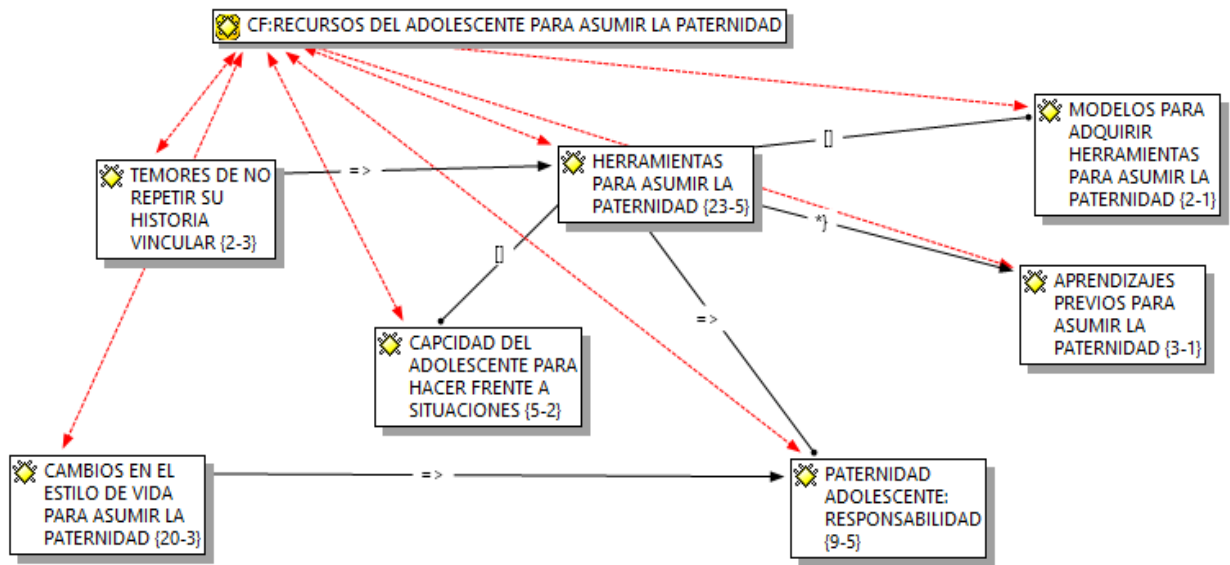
CF:RECURSOS DEL ADOLESCENTE PARA ASUMIR LA PATERNIDAD

TEMORES DE NO REPETIR SU HISTORIA VINCULAR {2-3}

=>

HERRAMIENTAS PARA ASUMIR LA PATERNIDAD {23-5}

[]

MODELOS PARA ADQUIRIR HERRAMIENTAS PARA ASUMIR LA PATERNIDAD {2-1}

*}

APRENDIZAJES PREVIOS PARA ASUMIR LA PATERNIDAD {3-1}

[]

=>

CAPCIDAD DEL ADOLESCENTE PARA HACER FRENTE A SITUACIONES {5-2}

CAMBIOS EN EL ESTILO DE VIDA PARA ASUMIR LA PATERNIDAD {20-3}

=>

PATERNIDAD ADOLESCENTE: RESPONSABILIDAD {9-5}